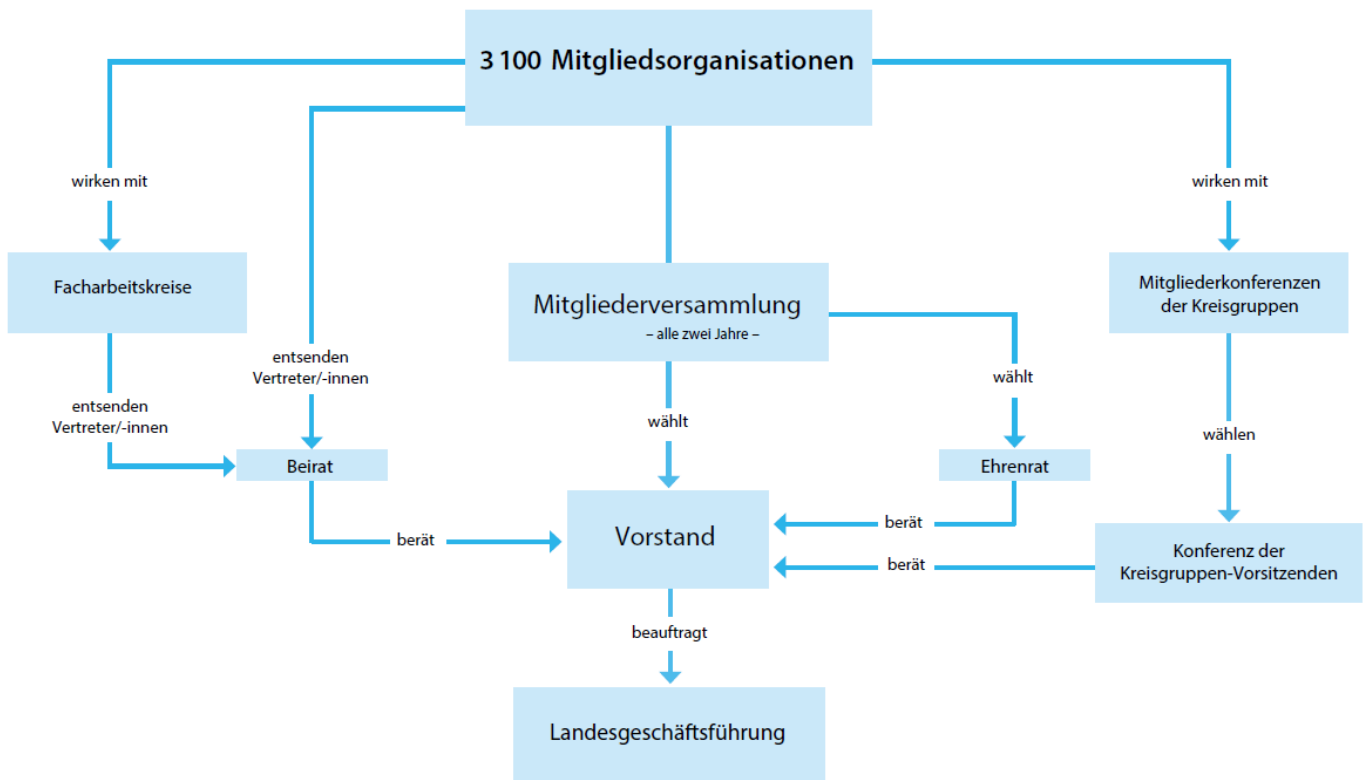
3 100 Mitgliedsorganisationen

wirken mit

wirken mit

Facharbeitskreise

entsenden
Vertreter/-innen

Mitgliederversammlung
– alle zwei Jahre –

Mitgliederkonferenzen der Kreisgruppen

entsenden
Vertreter/-innen

wählt

wählt

wählen

Beirat

Ehrenrat

berät

Vorstand

berät

berät

Konferenz der Kreisgruppen-Vorsitzenden

beauftragt

Landesgeschäftsführung